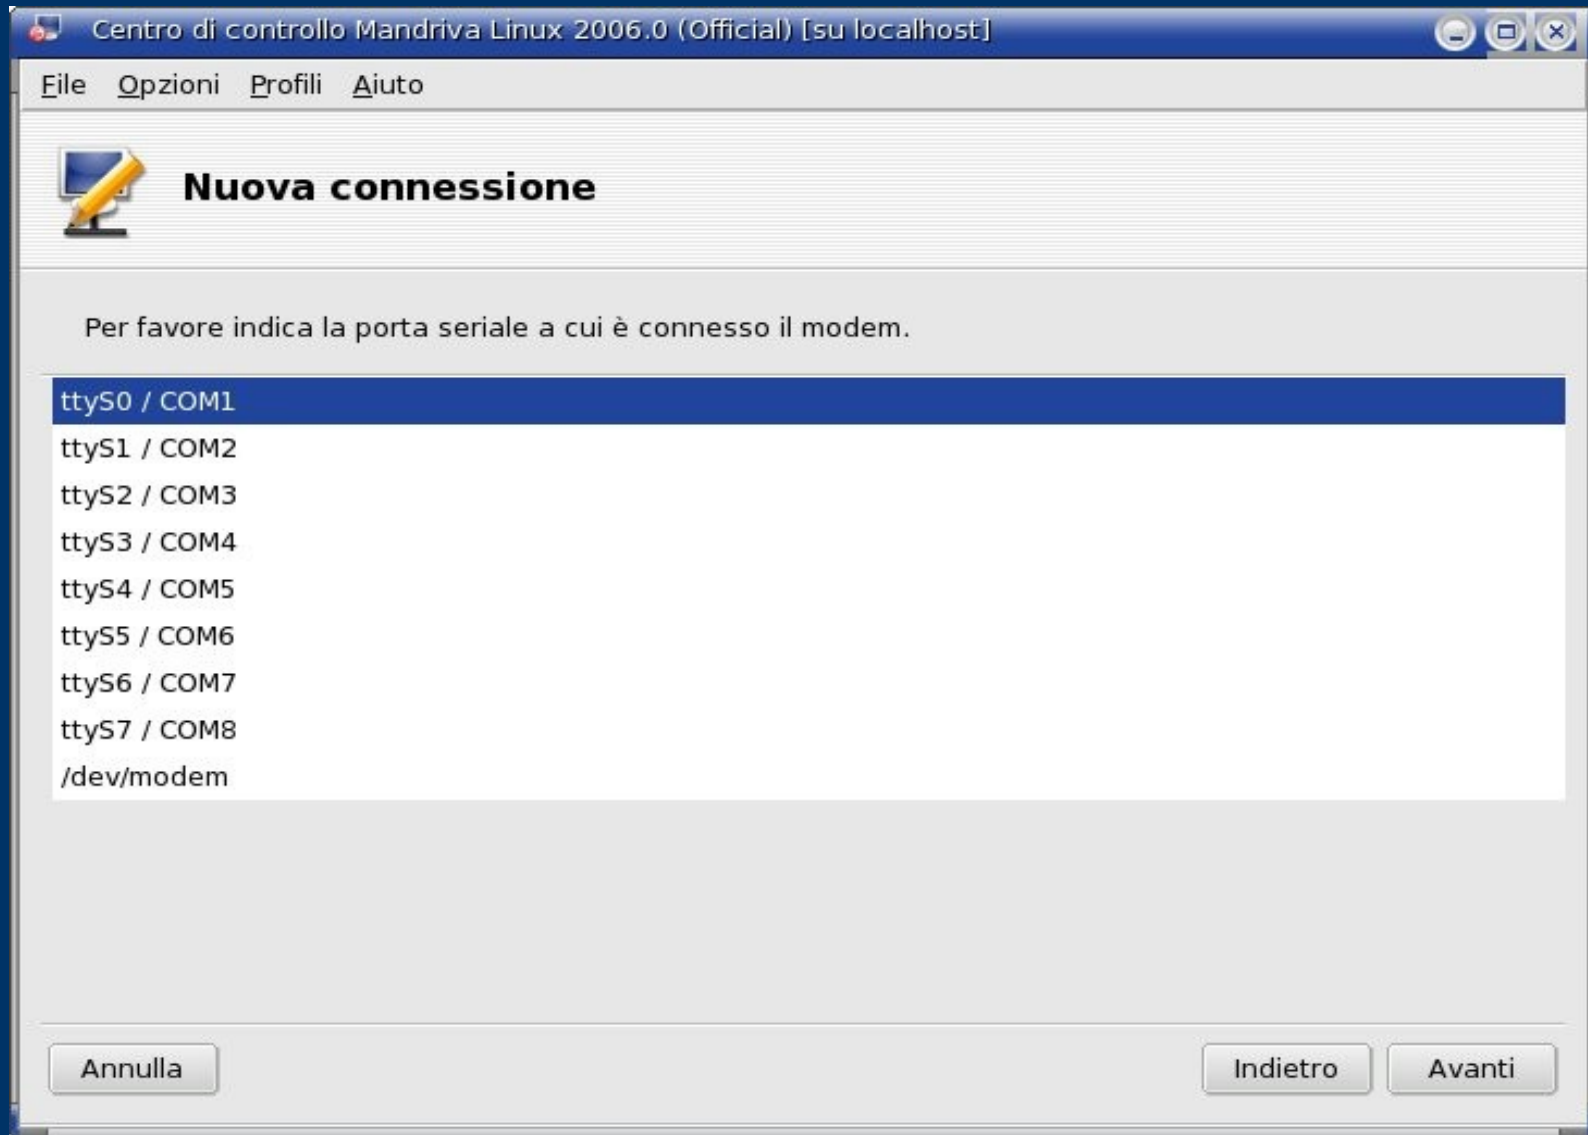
Centro di controllo Mandriva Linux 2006.0 (Official) [su localhost]

File Opzioni Profili Aiuto

Nuova connessione

Per favore indica la porta seriale a cui è connesso il modem.

ttyS0 / COM1
ttyS1 / COM2
ttyS2 / COM3
ttyS3 / COM4
ttyS4 / COM5
ttyS5 / COM6
ttyS6 / COM7
ttyS7 / COM8
/dev/modem

Annulla

Indietro

Avanti